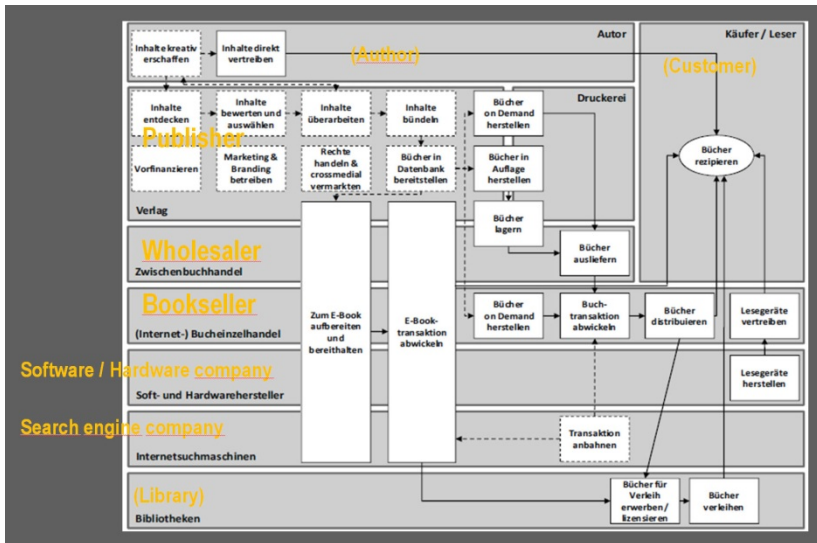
Autor

Käufer / Leser

Inhalte kreativ erschaffen

Inhalte direkt vertreiben

(Author)

(Customer)

Druckerei

Inhalte entdecken

Inhalte bewerten und auswählen

Inhalte überarbeiten

Inhalte bündeln

Bücher on Demand herstellen

Publisher

Bücher rezipieren

Vorfinanzieren

Marketing & Branding betreiben

Rechte handeln & crossmedial vermarkten

Bücher in Datenbank bereitstellen

Bücher in Auflage herstellen

Verlag

Bücher lagern

Wholesaler

Bücher ausliefern

Zwischenbuchhandel

Bookseller

Zum E-Book aufbereiten und bereithalten

E-Book-transaktion abwickeln

Bücher on Demand herstellen

Buch-transaktion abwickeln

Bücher distribuieren

Lesegeräte vertreiben

(Internet-) Bucheinzelhandel

Software / Hardware company

Lesegeräte herstellen

Soft- und Hardwarehersteller

Search engine company

Transaktion anbahnen

Internetsuchmaschinen

(Library)

Bücher für Verleih erwerben / lizensieren

Bücher verleihen

Bibliotheken